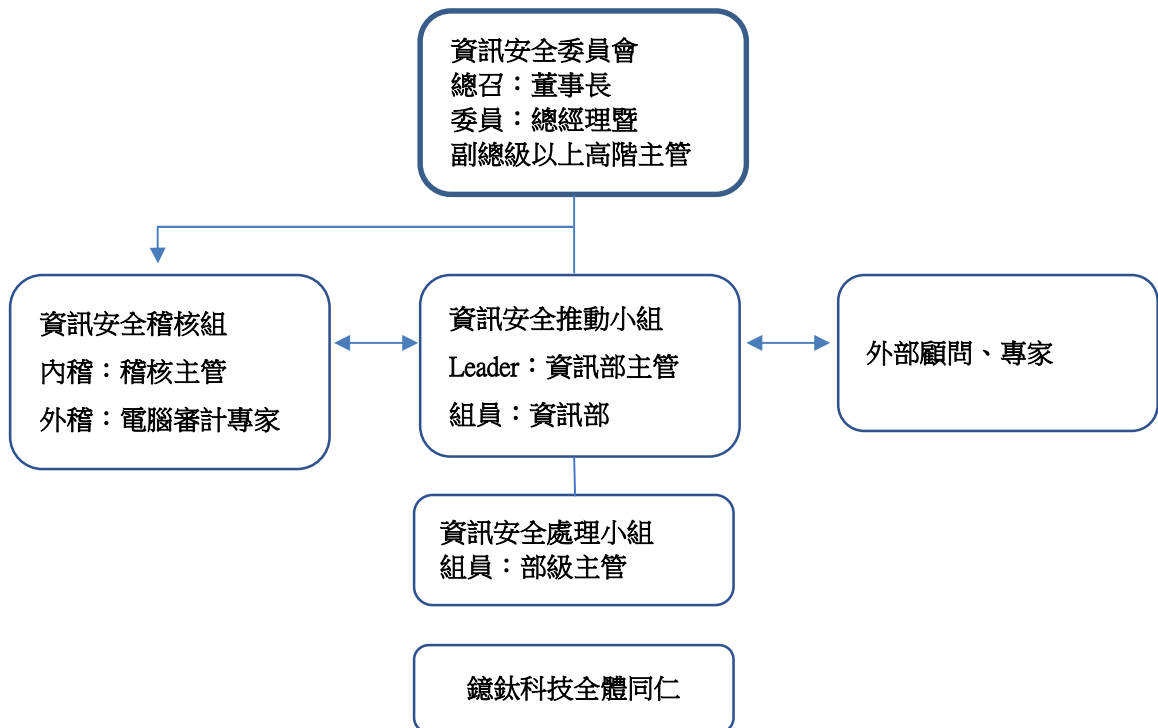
資訊安全委員會
總召：董事長
委員：總經理暨
副總級以上高階主管

資訊安全稽核組
內稽：稽核主管
外稽：電腦審計專家

資訊安全推動小組
Leader：資訊部主管
組員：資訊部

外部顧問、專家

資訊安全處理小組
組員：部級主管

鐿鈦科技全體同仁